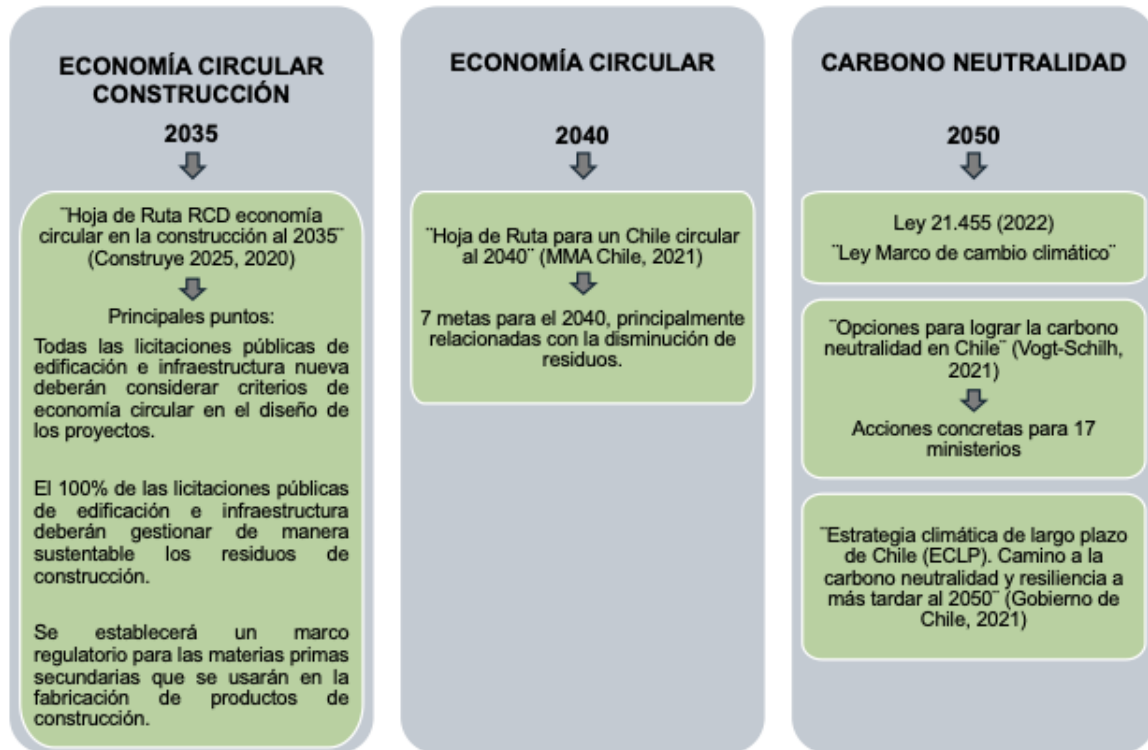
ECONOMÍA CIRCULAR CONSTRUCCIÓN

2035

¨Hoja de Ruta RCD economía circular en la construcción al 2035¨ (Construye 2025, 2020)

Principales puntos:

Todas las licitaciones públicas de edificación e infraestructura nueva deberán considerar criterios de economía circular en el diseño de los proyectos.

El 100% de las licitaciones públicas de edificación e infraestructura deberán gestionar de manera sustentable los residuos de construcción.

Se establecerá un marco regulatorio para las materias primas secundarias que se usarán en la fabricación de productos de construcción.

ECONOMÍA CIRCULAR

2040

¨Hoja de Ruta para un Chile circular al 2040¨ (MMA Chile, 2021)

7 metas para el 2040, principalmente relacionadas con la disminución de residuos.

CARBONO NEUTRALIDAD

2050

Ley 21.455 (2022)

¨Ley Marco de cambio climático¨

¨Opciones para lograr la carbono neutralidad en Chile¨ (Vogt-Schilh, 2021)

Acciones concretas para 17 ministerios

¨Estrategia climática de largo plazo de Chile (ECLP). Camino a la carbono neutralidad y resiliencia a más tardar al 2050¨ (Gobierno de Chile, 2021)